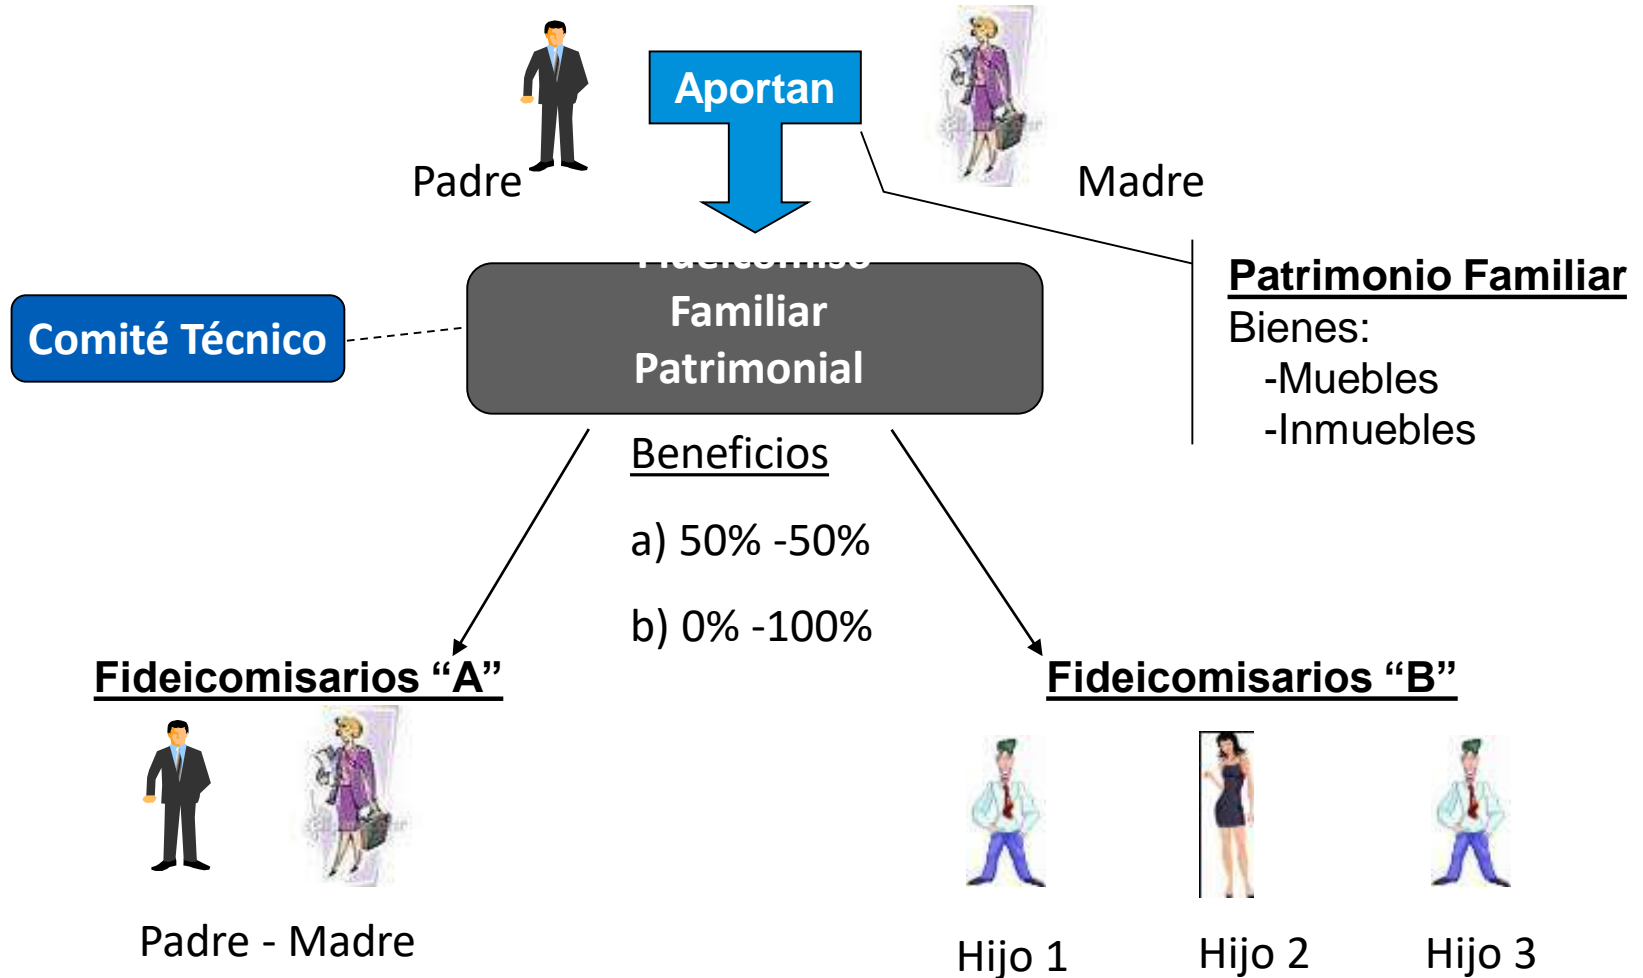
Aportan

Padre

Madre

Comité Técnico

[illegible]
Familiar
Patrimonial

Patrimonio Familiar
Bienes:
-Muebles
-Inmuebles

Beneficios

a) 50% -50%

b) 0% -100%

Fideicomisarios “A”

Padre - Madre

Fideicomisarios “B”

Hijo 1

Hijo 2

Hijo 3